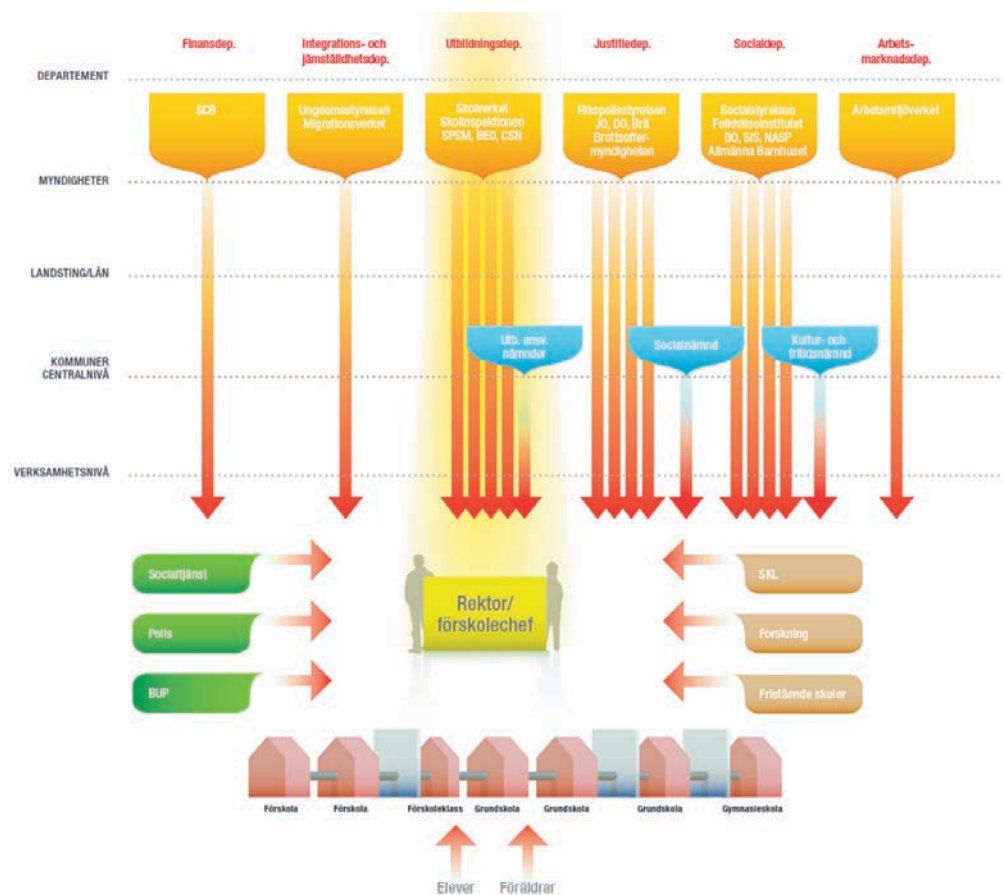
Finansdep.

Integrations- och jämställdhetsdep.

Utbildningsdep.

Justitiedep.

Socialdep.

Arbetsmarknadsdep.

DEPARTEMENT

SCB

Ungdomsstyrelsen Migrationsverket

Skolverket Skolinspektionen SPSM, BEO, CSN

Rikspolisstyrelsen JO, DO, Brå Brottsoffermyndigheten

Socialstyrelsen Folkhälsoinstitutet BO, SIS, NASP Allmänna Barnhuset

Arbetsmiljöverket

MYNDIGHETER

LANDSTING/LÄN

KOMMUNER CENTRALNIVÅ

Utb. ansv. nämnder

Socialnämnd

Kultur- och fritidsnämnd

VERKSAMHETSNIVÅ

Socialtjänst

Polis

BUP

Rektor/ förskolechef

SKL

Forskning

Fristående skolor

Förskola

Förskola

Förskoleklass

Grundskola

Grundskola

Grundskola

Gymnasieskola

Elever

Föräldrar